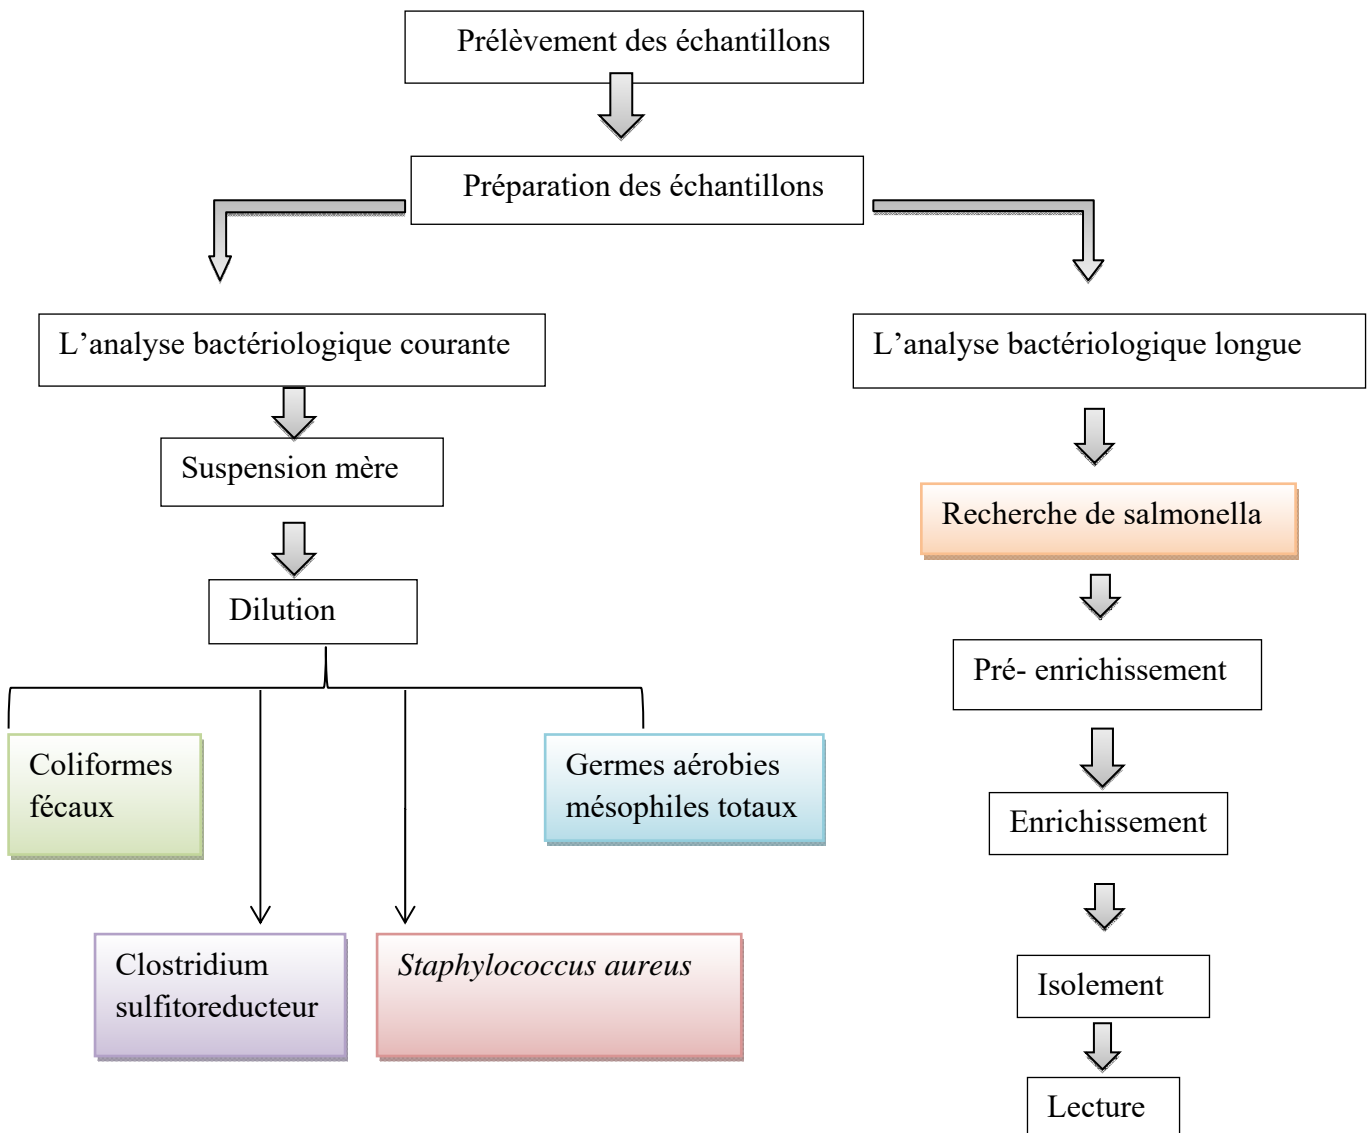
Prélèvement des échantillons

Préparation des échantillons

L’analyse bactériologique courante

L’analyse bactériologique longue

Suspension mère

Dilution

Coliformes fécaux

Germes aérobies mésophiles totaux

Clostridium sulfitoreducteur

Staphylococcus aureus

Recherche de salmonella

Pré- enrichissement

Enrichissement

Isolement

Lecture